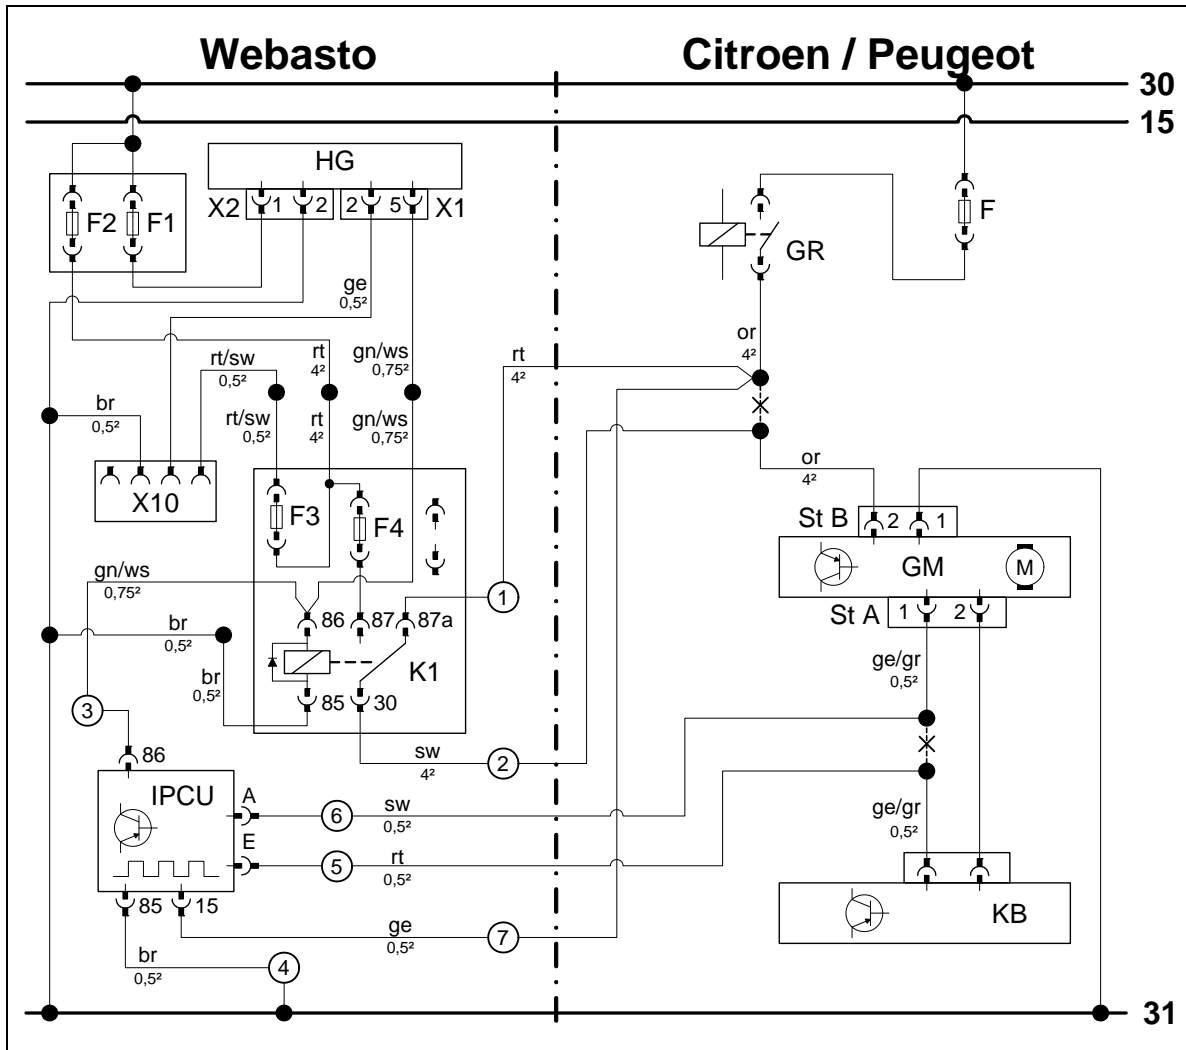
Webasto

Citroen / Peugeot

30

15

HG

X2 1 2 2 5 X1

F2 F1

F

GR

ge
0,5²

or
4²

rt/sw
0,5²

rt
4²

gn/ws
0,75²

rt
4²

br
0,5²

rt/sw
0,5²

rt
4²

gn/ws
0,75²

X10

or
4²

F3

F4

St B 2 1

GM

M

gn/ws
0,75²

1

St A 1 2

br
0,5²

86 87 87a

ge/gr
0,5²

br
0,5²

K1

85 30

3

sw
4²

2

86

IPCU

A

6

sw
0,5²

ge/gr
0,5²

E

5

rt
0,5²

85 15

ge
0,5²

7

KB

br
0,5²

4

31